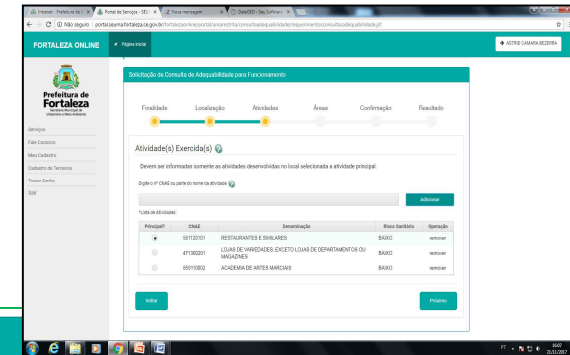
Intranet - Prefeitura de F × | Portal de Serviços - SEU × | Nova mensagem × | DataSED - Seu Software × |

Não seguro | portalseuma.fortaleza.ce.gov.br/fortalezaonline/portal/areaestrita/consultadeadequabilidade/requerimentoconsultaadequabilidade.jsf

FORTALEZA ONLINE | Página Inicial | ASTRIE CAMARA BEZERRA

Prefeitura de Fortaleza
Secretaria Municipal do Urbanismo e Meio Ambiente

Serviços
Fale Conosco
Meu Cadastro
Cadastro de Terceiros
Trocar Senha
Sair

Solicitação de Consulta de Adequabilidade para Funcionamento

Finalidade | Localização | Atividades | Áreas | Confirmação | Resultado

Atividade(s) Exercida(s)

Devem ser informadas somente as atividades desenvolvidas no local selecionada a atividade principal.

Digite o nº CNAE ou parte do nome da atividade

Adicionar

*Lista de Atividades

| Principal? | CNAE | Denominação | Risco Sanitário | Operação |
|---|---|---|---|---|
| | 561120101 | RESTAURANTES E SIMILARES | BAIXO | remover |
| | 471300201 | LOJAS DE VARIEDADES, EXCETO LOJAS DE DEPARTAMENTOS OU MAGAZINES | BAIXO | remover |
| | 859110002 | ACADEMIA DE ARTES MARCIAIS | BAIXO | remover |

Voltar

Próximo

PT 16:07 21/11/2017